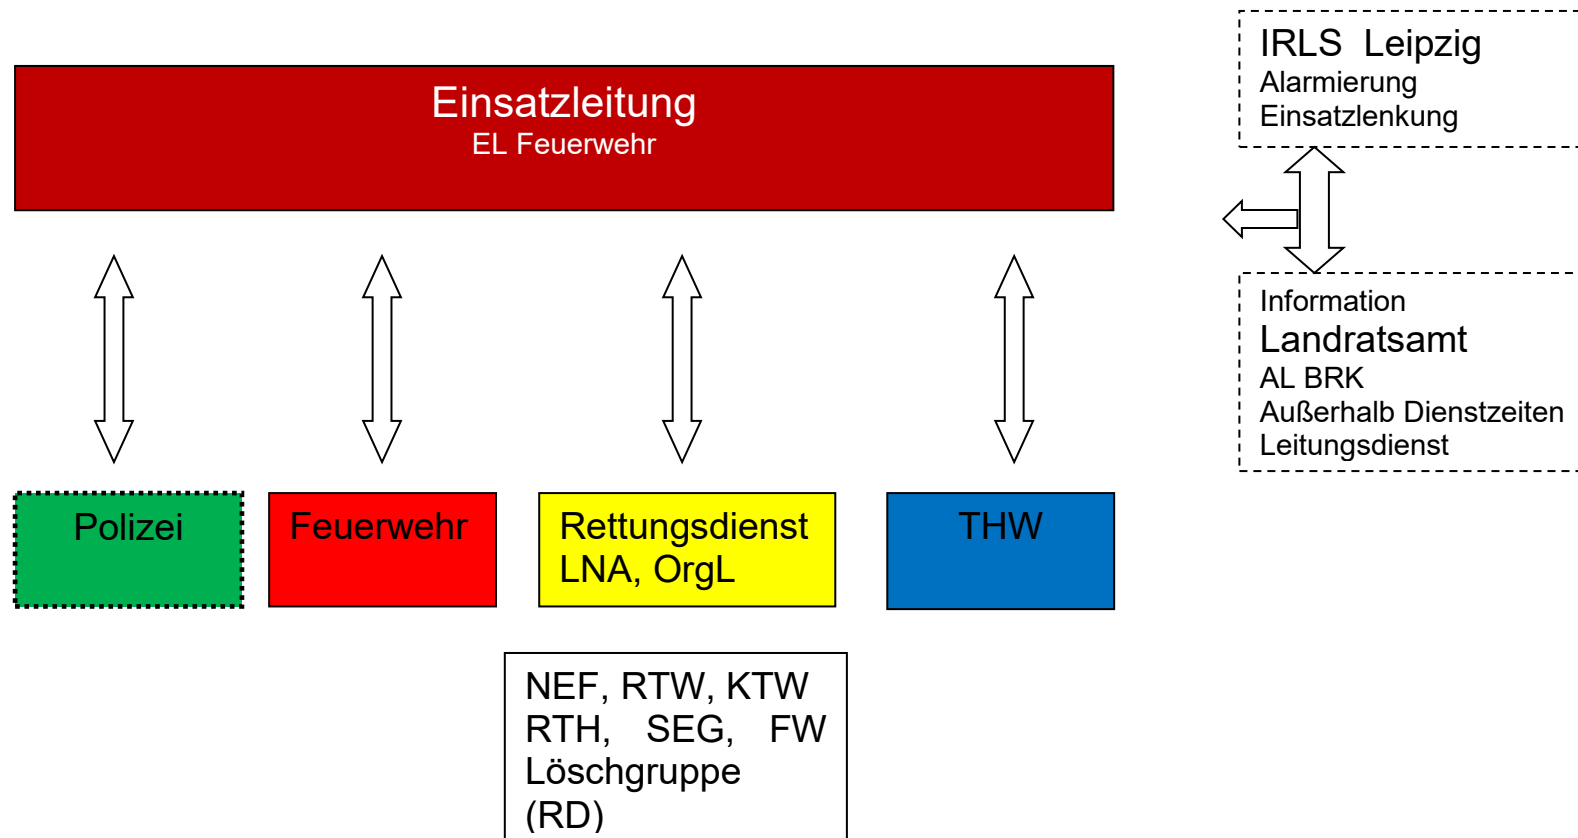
Einsatzleitung
EL Feuerwehr

IRLS Leipzig
Alarmierung
Einsatzlenkung

Information
Landratsamt
AL BRK
Außerhalb Dienstzeiten
Leitungsdienst

Polizei

Feuerwehr

Rettungsdienst
LNA, OrgL

THW

NEF, RTW, KTW
RTH, SEG, FW
Löschgruppe
(RD)